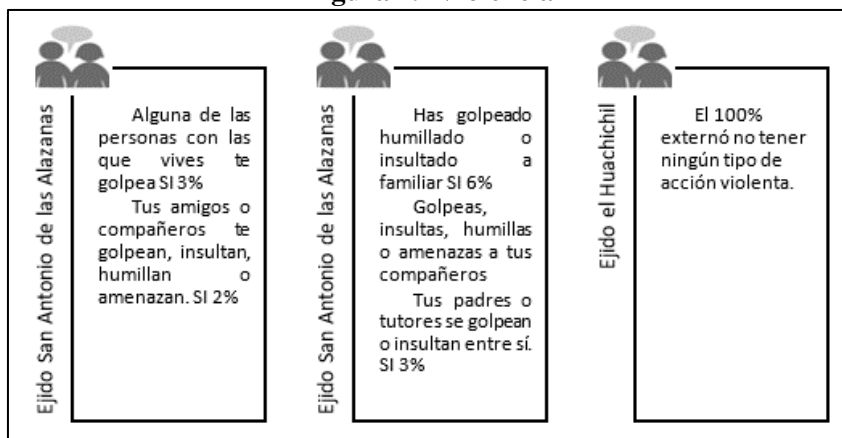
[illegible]

Ejido San Antonio de las Alazanas

Alguna de las personas con las que vives te golpea SI 3%

Tus amigos o compañeros te golpean, insultan, humillan o amenazan. SI 2%

Ejido San Antonio de las Alazanas

Has golpeado humillado o insultado a familiar SI 6%

Golpeas, insultas, humillas o amenazas a tus compañeros

Tus padres o tutores se golpean o insultan entre sí. SI 3%

Ejido el Huachichil

El 100% externó no tener ningún tipo de acción violenta.